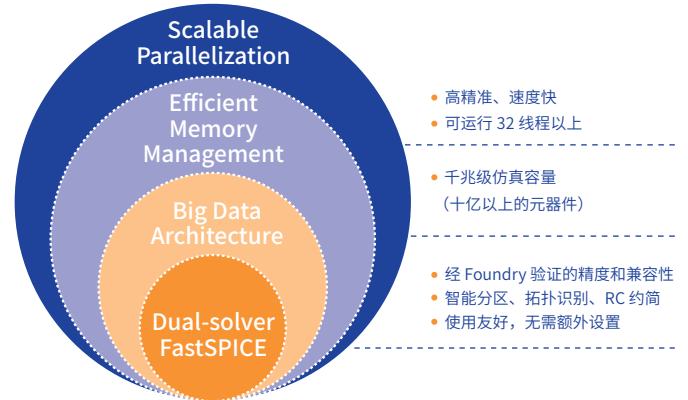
Scalable Parallelization

Efficient Memory Management

Big Data Architecture

Dual-solver FastSPICE

• 高精准、速度快
• 可运行 32 线程以上

• 千兆级仿真容量
（十亿以上的元器件）

• 经 Foundry 验证的精度和兼容性
• 智能分区、拓扑识别、RC 约简
• 使用友好，无需额外设置